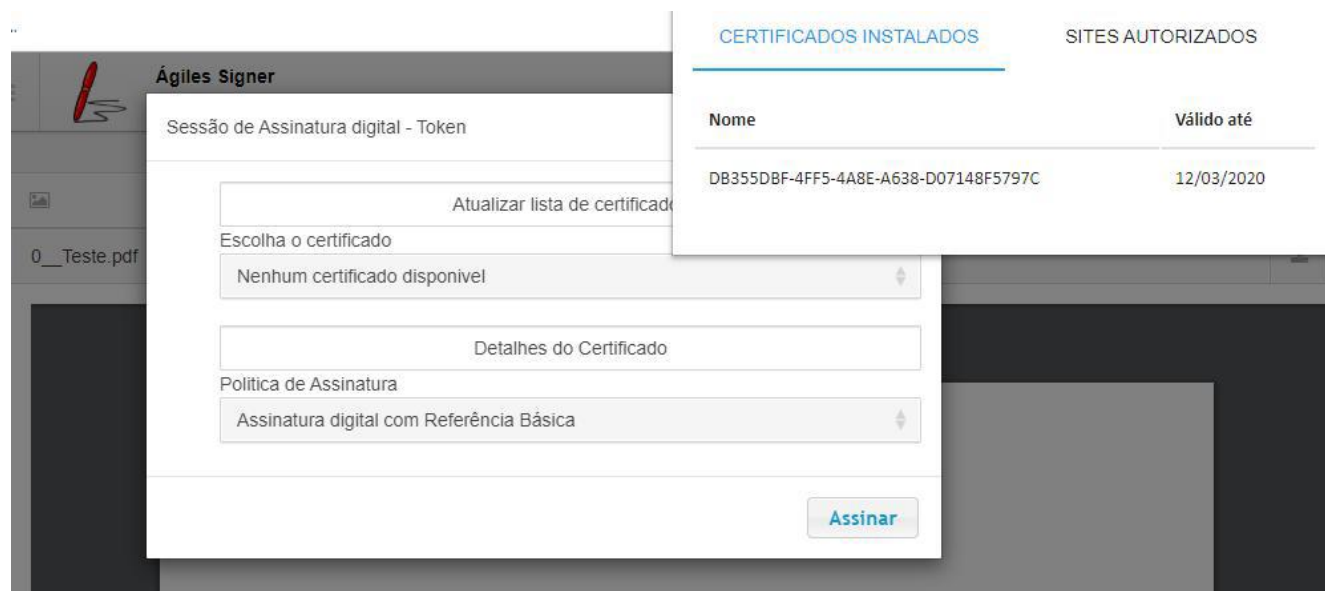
Ágiles Signer

Sessão de Assinatura digital - Token

Atualizar lista de certificado

Escolha o certificado

Nenhum certificado disponivel

Detalhes do Certificado

Politica de Assinatura

Assinatura digital com Referência Básica

Assinar

0__Teste.pdf

CERTIFICADOS INSTALADOS

SITES AUTORIZADOS

| Nome | Válido até |
|---|---|
| DB355DBF-4FF5-4A8E-A638-D07148F5797C | 12/03/2020 |